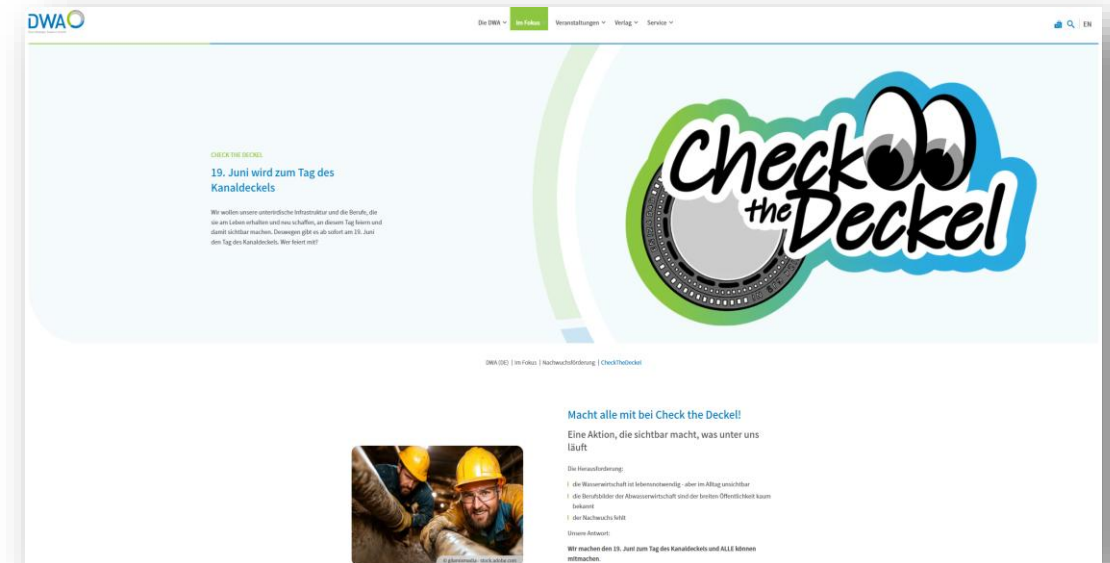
DWA

Die DWA Im Fokus Veranstaltungen Verlag Service

EN

CHECK THE DECKEL

19. Juni wird zum Tag des Kanaldeckels

Wir wollen unsere unterirdische Infrastruktur und die Berufe, die sie am Leben erhalten und neu schaffen, an diesem Tag feiern und damit sichtbar machen. Deswegen gibt es ab sofort am 19. Juni den Tag des Kanaldeckels. Wer feiert mit?

Check the Deckel

DWA (DE) | Im Fokus | Nachwuchsförderung | CheckTheDeckel

Macht alle mit bei Check the Deckel!

Eine Aktion, die sichtbar macht, was unter uns läuft

Die Herausforderung:

die Wasserwirtschaft ist lebensnotwendig - aber im Alltag unsichtbar

die Berufsbilder der Abwasserwirtschaft sind der breiten Öffentlichkeit kaum bekannt

der Nachwuchs fehlt

Unsere Antwort:

Wir machen den 19. Juni zum Tag des Kanaldeckels und ALLE können mitmachen.

© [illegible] - stock.adobe.com